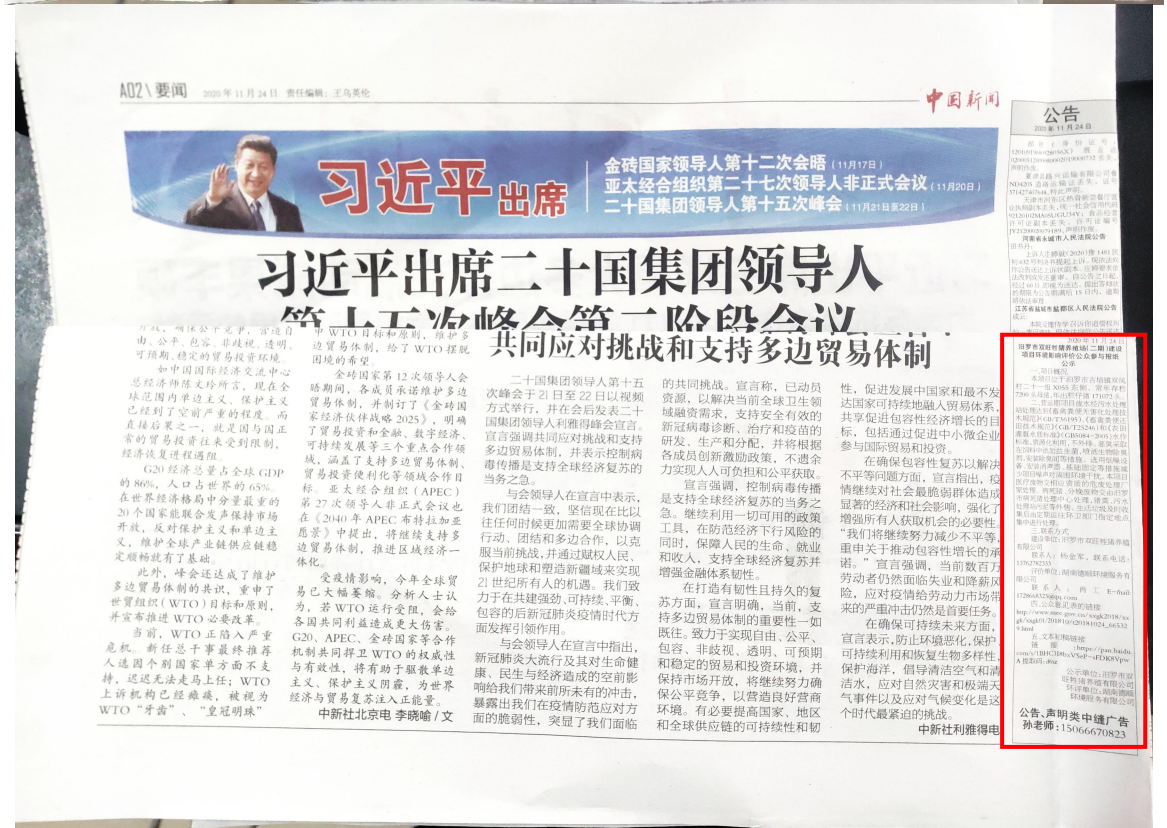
A02\要闻　2020年11月24日　责任编辑：王鸟美伦

中国新闻

公告
2020年11月24日

习近平出席
金砖国家领导人第十二次会晤（11月17日）
亚太经合组织第二十七次领导人非正式会议（11月20日）
二十国集团领导人第十五次峰会（11月21日至22日）

习近平出席二十国集团领导人
第十五次峰会第二阶段会议

共同应对挑战和支持多边贸易体制

开放，确保公平竞争，营造自由、公平、包容、非歧视、透明、可预期、稳定的贸易投资环境。

如中国国际经济交流中心总经济师陈文玲所言，现在全球范围内单边主义、保护主义已经到了空前严重的程度。而直接后果之一，就是国与国正常的贸易投资往来受到限制，经济恢复进程遇阻。

G20经济总量占全球GDP的86%，人口占世界的65%。在世界经济格局中分量最重的20个国家能联合发声保持市场开放，反对保护主义和单边主义，维护全球产业链供应链稳定顺畅就有了基础。

此外，峰会还达成了维护多边贸易体制的共识，重申了世贸组织（WTO）目标和原则，并宣布推进WTO必要改革。

当前，WTO正陷入严重危机。新任总干事最终推荐人选因个别国家单方面不支持，迟迟无法走马上任；WTO上诉机构已经瘫痪，被视为WTO"牙齿"、"皇冠明珠"

中WTO目标和原则，维护多边贸易体制，给了WTO摆脱困境的希望。

金砖国家第12次领导人会晤期间，各成员承诺维护多边贸易体制，并制订了《金砖国家经济伙伴战略2025》，明确了贸易投资和金融、数字经济、可持续发展等三个重点合作领域，涵盖了支持多边贸易体制、贸易投资便利化等领域合作目标。亚太经合组织（APEC）第27次领导人非正式会议也在《2040年APEC布特拉加亚愿景》中提出，将继续支持多边贸易体制，推进区域经济一体化。

受疫情影响，今年全球贸易已大幅萎缩。分析人士认为，若WTO运行受阻，会给各国共同利益造成更大伤害。G20、APEC、金砖国家等合作机制共同捍卫WTO的权威性与有效性，将有助于驱散单边主义、保护主义阴霾，为世界经济与贸易复苏注入正能量。

中新社北京电　李晓喻／文

二十国集团领导人第十五次峰会于21日至22日以视频方式举行，并在会后发表二十国集团领导人利雅得峰会宣言。宣言强调共同应对挑战和支持多边贸易体制，并表示控制病毒传播是支持全球经济复苏的当务之急。

与会领导人在宣言中表示，我们团结一致，坚信现在比以往任何时候更加需要全球协调行动、团结和多边合作，以克服当前挑战，并通过赋权人民、保护地球和塑造新疆域来实现21世纪所有人的机遇。我们致力于在共建强劲、可持续、平衡、包容的后新冠肺炎疫情时代方面发挥引领作用。

与会领导人在宣言中指出，新冠肺炎大流行及其对生命健康、民生与经济造成的空前影响给我们带来前所未有的冲击，暴露出我们在疫情防范应对方面的脆弱性，突显了我们面临的共同挑战。宣言称，已动员资源，以解决当前全球卫生领域融资需求，支持安全有效的新冠病毒诊断、治疗和疫苗的研发、生产和分配，并将根据各成员创新激励政策，不遗余力实现人人可负担和公平获取。

宣言强调，控制病毒传播是支持全球经济复苏的当务之急。继续利用一切可用的政策工具，在防范经济下行风险的同时，保障人民的生命、就业和收入，支持全球经济复苏并增强金融体系韧性。

在打造有韧性且持久的复苏方面，宣言明确，当前，支持多边贸易体制的重要性一如既往。致力于实现自由、公平、包容、非歧视、透明、可预期和稳定的贸易和投资环境，并保持市场开放，将继续努力确保公平竞争，以营造良好营商环境。有必要提高国家、地区和全球供应链的可持续性和韧

性，促进发展中国家和最不发达国家可持续地融入贸易体系，共享促进包容性经济增长的目标，包括通过促进中小微企业参与国际贸易和投资。

在确保包容性复苏以解决不平等问题方面，宣言指出，疫情继续对社会最脆弱群体造成显著的经济和社会影响，强化了增强所有人获取机会的必要性。"我们将继续努力减少不平等，重申关于推动包容性增长的承诺。"宣言强调，当前数百万劳动者仍然面临失业和薪资风险，应对疫情给劳动力市场带来的严重冲击仍然是首要任务。

在确保可持续未来方面，宣言表示，防止环境恶化，保护可持续利用和恢复生物多样性，保护海洋，倡导清洁空气和清洁水，应对自然灾害和极端天气事件以及应对气候变化是这个时代最紧迫的挑战。

中新社利雅得电

田罗市宜官包覆卷施场二期1建设项目环境影响评价公众参与报批公示
一、项目概况
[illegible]
联系方式
建设单位：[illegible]
联系人：杨金常，联系电话：13362792333
评价单位：河南德韩环境服务有限公司
联系人：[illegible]
四、公众意见表的链接
http://www.mee.gov.cn/xxgk2018/xxgk/xxgk01/201810/t20181024_665329.html
五、文本阅卷链接
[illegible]
公示单位：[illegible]

公告、声明类中缝广告
孙老师：15066670823